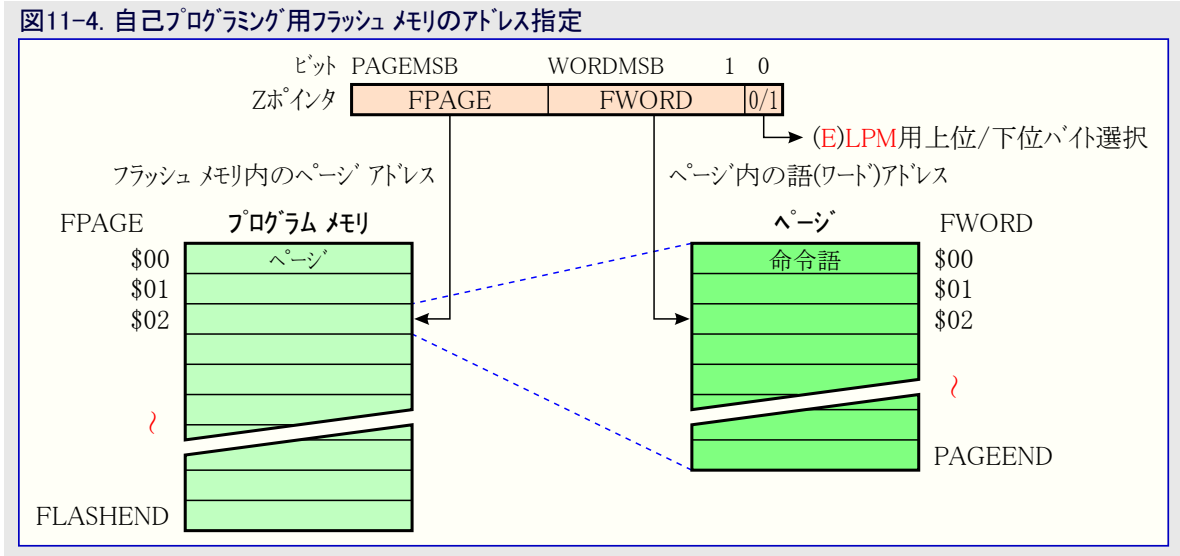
図11-4. 自己プログラミング用フラッシュ メモリのアドレス指定

ビット PAGEMSB WORDMSB 1 0

Zポインタ

| FPAGE | FWORD | 0/1 |
|---|---|---|

(E)LPM用上位/下位バイト選択

フラッシュ メモリ内のページ アドレス

ページ内の語(ワード)アドレス

FPAGE

プログラム メモリ

$00 ページ

$01

$02

~

FLASHEND

ページ

FWORD

命令語 $00

$01

$02

~

PAGEEND